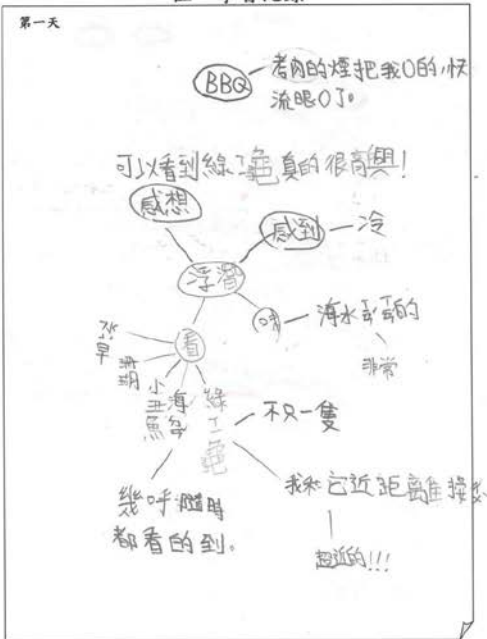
第一天

BBQ — 煮肉的煙把我們的快流眼淚了。

可以看到綠蠵龜真的很高興!

感想

感到 — 冷

浮潛

嘗 — 海水鹹鹹的

非常

看

海星

海膽

小丑魚

海鳥

綠蠵龜 — 不只一隻

幾乎隨時都看的到。

我和它近距離接觸

超近的!!!